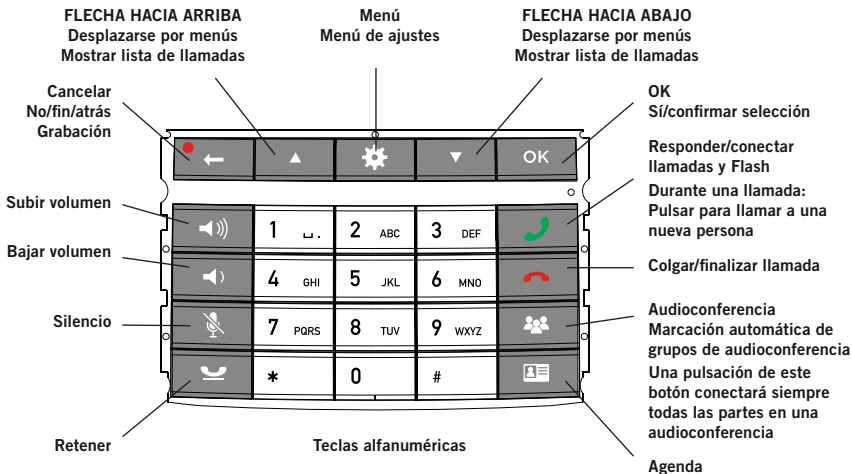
FLECHA HACIA ARRIBA
Desplazarse por menús
Mostrar lista de llamadas

Menú
Menú de ajustes

FLECHA HACIA ABAJO
Desplazarse por menús
Mostrar lista de llamadas

Cancelar
No/fin/atrás
Grabación

OK
Sí/confirmar selección

OK

Responder/conectar llamadas y Flash
Durante una llamada: Pulsar para llamar a una nueva persona

Subir volumen

Bajar volumen

Colgar/finalizar llamada

Silencio

Audioconferencia
Marcación automática de grupos de audioconferencia
Una pulsación de este botón conectará siempre todas las partes en una audioconferencia

1 ␣
2 ABC
3 DEF
4 GHI
5 JKL
6 MNO
7 PQRS
8 TUV
9 WXYZ
*
0
#

Retener

Teclas alfanuméricas

Agenda